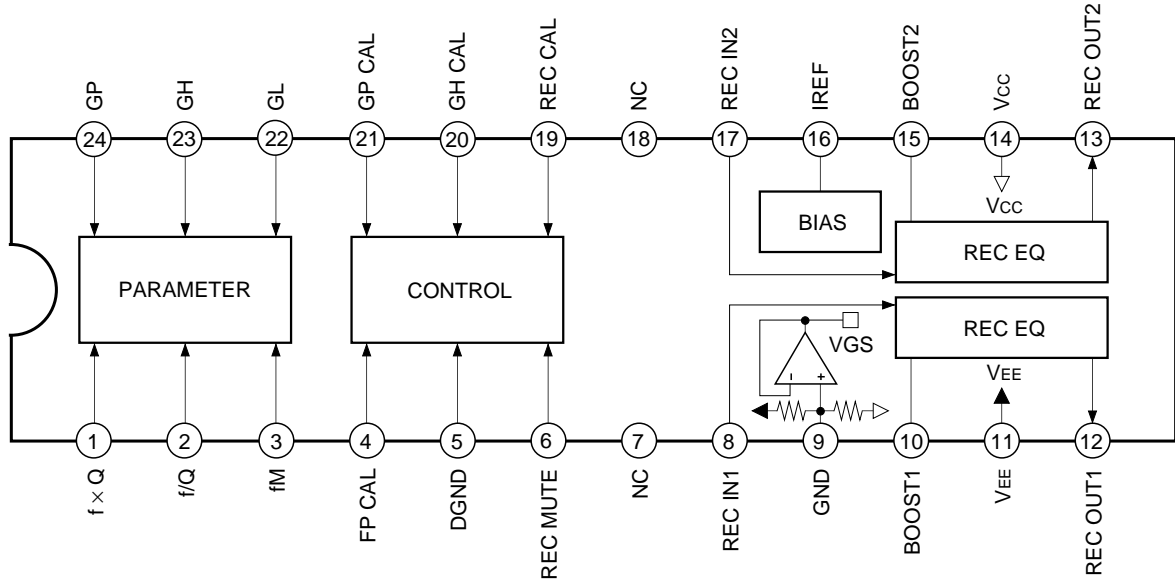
GP
GH
GL
GP CAL
GH CAL
REC CAL
NC
REC IN2
IREF
BOOST2
VCC
REC OUT2

24
23
22
21
20
19
18
17
16
15
14
13

VCC

BIAS

REC EQ

PARAMETER

CONTROL

REC EQ

VGS

VEE

-
+

1
2
3
4
5
6
7
8
9
10
11
12

f × Q
f/Q
fM
FP CAL
DGND
REC MUTE
NC
REC IN1
GND
BOOST1
VEE
REC OUT1